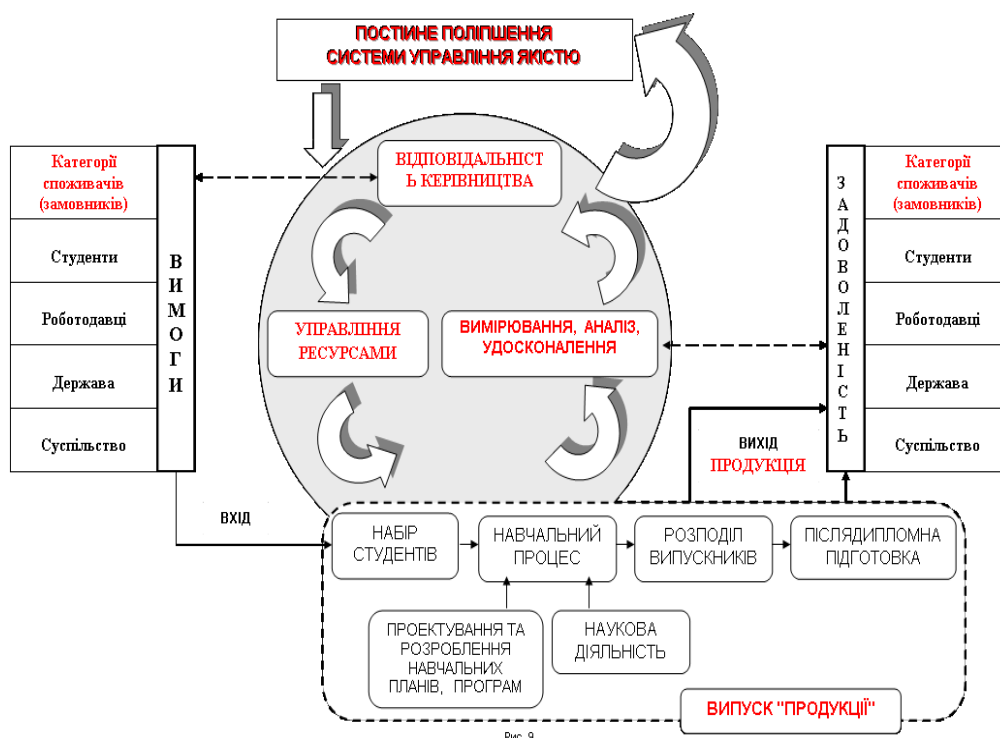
ПОСТІЙНЕ ПОЛІПШЕННЯ СИСТЕМИ УПРАВЛІННЯ ЯКІСТЮ

| Категорії споживачів (замовників) |
|---|
| Студенти |
| Роботодавці |
| Держава |
| Суспільство |

ВИМОГИ

ВІДПОВІДАЛЬНІСТЬ КЕРІВНИЦТВА

УПРАВЛІННЯ РЕСУРСАМИ

ВИМІРЮВАННЯ, АНАЛІЗ, УДОСКОНАЛЕННЯ

ЗАДОВОЛЕНІСТЬ

| Категорії споживачів (замовників) |
|---|
| Студенти |
| Роботодавці |
| Держава |
| Суспільство |

ВИХІД
ПРОДУКЦІЯ

ВХІД

НАБІР СТУДЕНТІВ

НАВЧАЛЬНИЙ ПРОЦЕС

РОЗПОДІЛ ВИПУСКНИКІВ

ПІСЛЯДИПЛОМНА ПІДГОТОВКА

ПРОЕКТУВАННЯ ТА РОЗРОБЛЕННЯ НАВЧАЛЬНИХ ПЛАНІВ, ПРОГРАМ

НАУКОВА ДІЯЛЬНІСТЬ

ВИПУСК "ПРОДУКЦІЇ"

Рис. 9